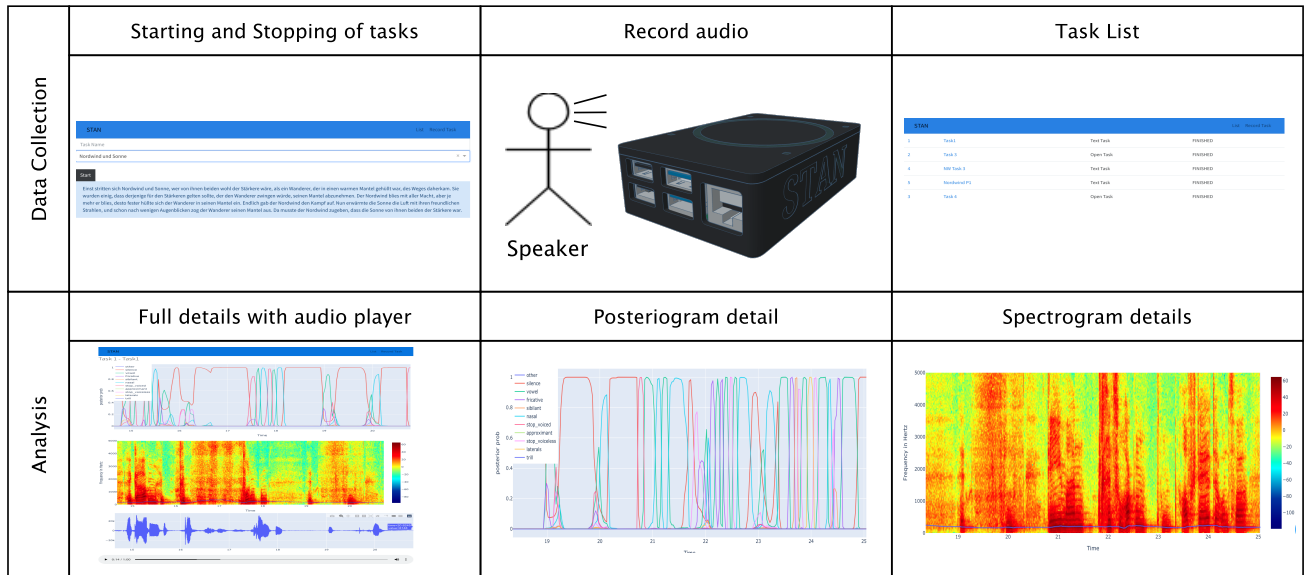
| | Starting and Stopping of tasks | Record audio | Task List |
|---|---|---|---|
| Data Collection | STAN List Record task<br>Task Name<br>Nordwind und Sonne<br>Start<br>Einst stritten sich Nordwind und Sonne, wer von ihnen beiden wohl der Stärkere wäre, als ein Wanderer, der in einen warmen Mantel gehüllt war, des Weges daherkam. Sie wurden einig, dass derjenige für den Stärkeren gelten sollte, der den Wanderer zwingen würde, seinen Mantel abzunehmen. Der Nordwind blies mit aller Macht, aber je mehr er blies, desto fester hüllte sich der Wanderer in seinen Mantel ein. Endlich gab der Nordwind den Kampf auf. Nun erwärmte die Sonne die Luft mit ihren freundlichen Strahlen, und schon nach wenigen Augenblicken zog der Wanderer seinen Mantel aus. Da musste der Nordwind zugeben, dass die Sonne von ihnen beiden der Stärkere war. | Speaker<br>STAN | STAN List Record task<br>1 Task1 Text Task FINISHED<br>2 Task 5 Open Task FINISHED<br>3 NW Task 3 Text Task FINISHED<br>4 Nordwind P1 Text Task FINISHED<br>5 Task 6 Open Task FINISHED |
| Analysis | Full details with audio player | Posteriogram detail<br>other<br>silence<br>vowel<br>fricative<br>sibilant<br>nasal<br>stop_voiced<br>approximant<br>stop_voiceless<br>laterals<br>trill<br>posterior prob<br>1 0.8 0.6 0.4 0.2 0<br>19 20 21 22 23 24 25<br>Time | Spectrogram details<br>Frequency in Hertz<br>5000 4000 3000 2000 1000<br>19 20 21 22 23 24 25<br>Time<br>60 40 20 0 −20 −40 −60 −80 −100 |